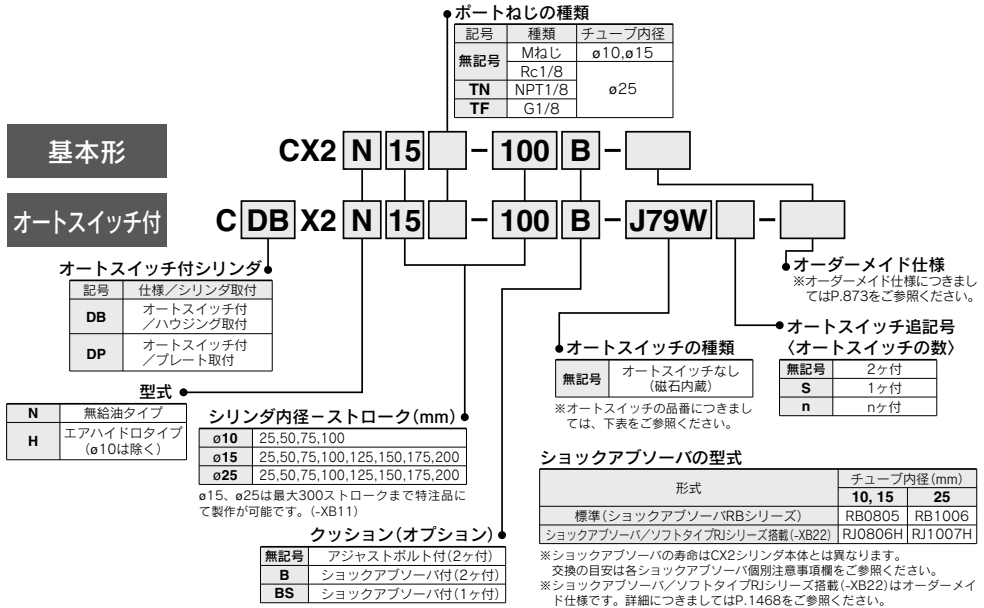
ポートねじの種類

| 記号 | 種類 | チューブ内径 |
|---|---|---|
| 無記号 | Mねじ | ø10,ø15 |
| 無記号 | Rc1/8 | ø25 |
| TN | NPT1/8 | ø25 |
| TF | G1/8 | ø25 |

基本形

CX2 N 15 − 100 B −

オートスイッチ付

C DB X2 N 15 − 100 B − J79W −

オートスイッチ付シリンダ

| 記号 | 仕様／シリンダ取付 |
|---|---|
| DB | オートスイッチ付／ハウジング取付 |
| DP | オートスイッチ付／プレート取付 |

型式

| N | 無給油タイプ |
|---|---|
| H | エアハイドロタイプ（ø10は除く） |

シリンダ内径−ストローク(mm)

| ø10 | 25,50,75,100 |
|---|---|
| ø15 | 25,50,75,100,125,150,175,200 |
| ø25 | 25,50,75,100,125,150,175,200 |

ø15、ø25は最大300ストロークまで特注品にて製作が可能です。(-XB11)

クッション(オプション)

| 無記号 | アジャストボルト付(2ヶ付) |
|---|---|
| B | ショックアブソーバ付(2ヶ付) |
| BS | ショックアブソーバ付(1ヶ付) |

オートスイッチの種類

| 無記号 | オートスイッチなし（磁石内蔵） |
|---|---|

※オートスイッチの品番につきましては、下表をご参照ください。

オーダーメイド仕様
※オーダーメイド仕様につきましてはP.873をご参照ください。

オートスイッチ追記号
〈オートスイッチの数〉

| 無記号 | 2ヶ付 |
|---|---|
| S | 1ヶ付 |
| n | nヶ付 |

ショックアブソーバの型式

| 形式 | チューブ内径(mm) 10, 15 | 25 |
|---|---|---|
| 標準(ショックアブソーバRBシリーズ) | RB0805 | RB1006 |
| ショックアブソーバ/ソフトタイプRJシリーズ搭載(-XB22) | RJ0806H | RJ1007H |

※ショックアブソーバの寿命はCX2シリンダ本体とは異なります。
交換の目安は各ショックアブソーバ個別注意事項欄をご参照ください。
※ショックアブソーバ/ソフトタイプRJシリーズ搭載(-XB22)はオーダーメイド仕様です。詳細につきましてはP.1468をご参照ください。